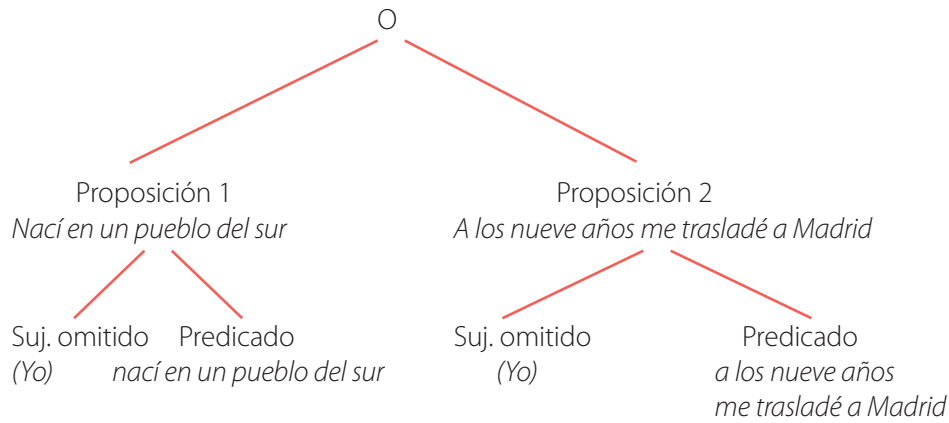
O

Proposición 1
Nací en un pueblo del sur

Proposición 2
A los nueve años me trasladé a Madrid

Suj. omitido
(Yo)

Predicado
nací en un pueblo del sur

Suj. omitido
(Yo)

Predicado
a los nueve años me trasladé a Madrid